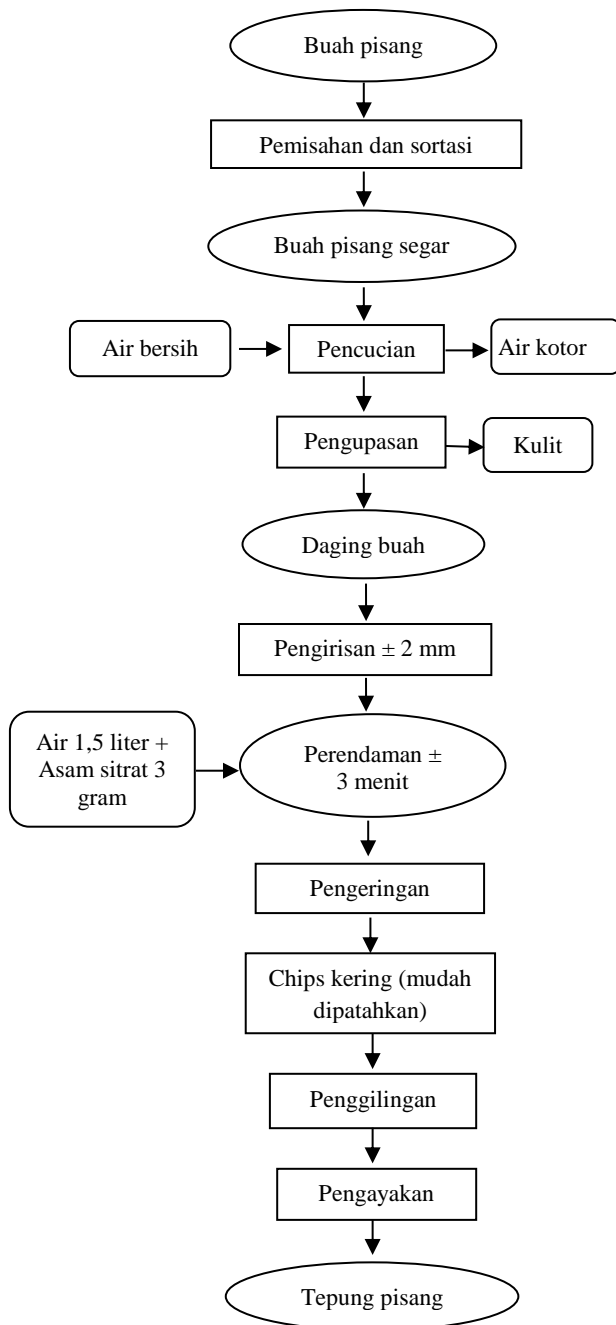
Buah pisang

Pemisahan dan sortasi

Buah pisang segar

Air bersih

Pencucian

Air kotor

Pengupasan

Kulit

Daging buah

Pengirisan $\pm$ 2 mm

Air 1,5 liter + Asam sitrat 3 gram

Perendaman $\pm$ 3 menit

Pengeringan

Chips kering (mudah dipatahkan)

Penggilingan

Pengayakan

Tepung pisang